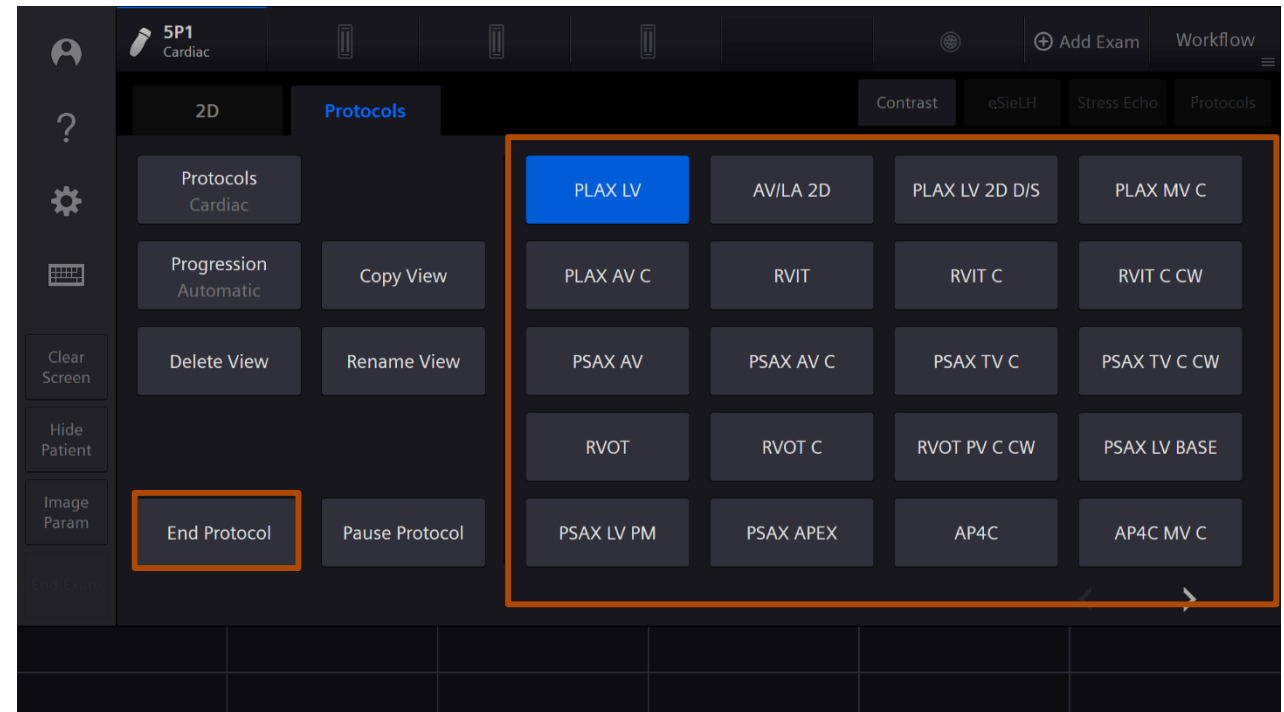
5P1
Cardiac

Add Exam

Workflow

2D

Protocols

Contrast

eSieLH

Stress Echo

Protocols

?

Clear Screen

Hide Patient

Image Param

End Exam

Protocols
Cardiac

Progression
Automatic

Copy View

Delete View

Rename View

End Protocol

Pause Protocol

| PLAX LV | AV/LA 2D | PLAX LV 2D D/S | PLAX MV C |
|---|---|---|---|
| PLAX AV C | RVIT | RVIT C | RVIT C CW |
| PSAX AV | PSAX AV C | PSAX TV C | PSAX TV C CW |
| RVOT | RVOT C | RVOT PV C CW | PSAX LV BASE |
| PSAX LV PM | PSAX APEX | AP4C | AP4C MV C |